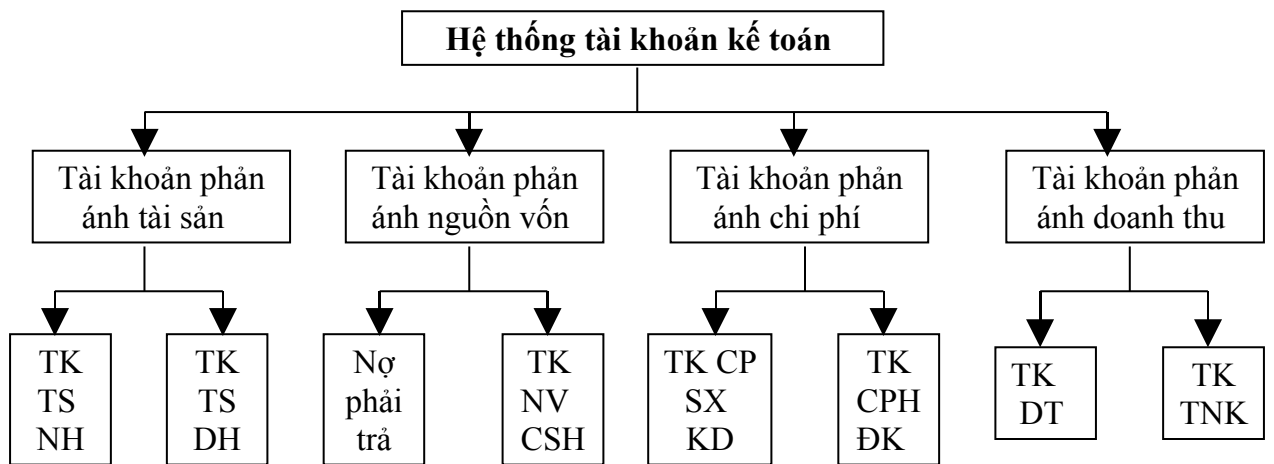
Hệ thống tài khoản kế toán

Tài khoản phản ánh tài sản

Tài khoản phản ánh nguồn vốn

Tài khoản phản ánh chi phí

Tài khoản phản ánh doanh thu

TK TS NH

TK TS DH

Nợ phải trả

TK NV CSH

TK CP SX KD

TK CPH ĐK

TK DT

TK TNK